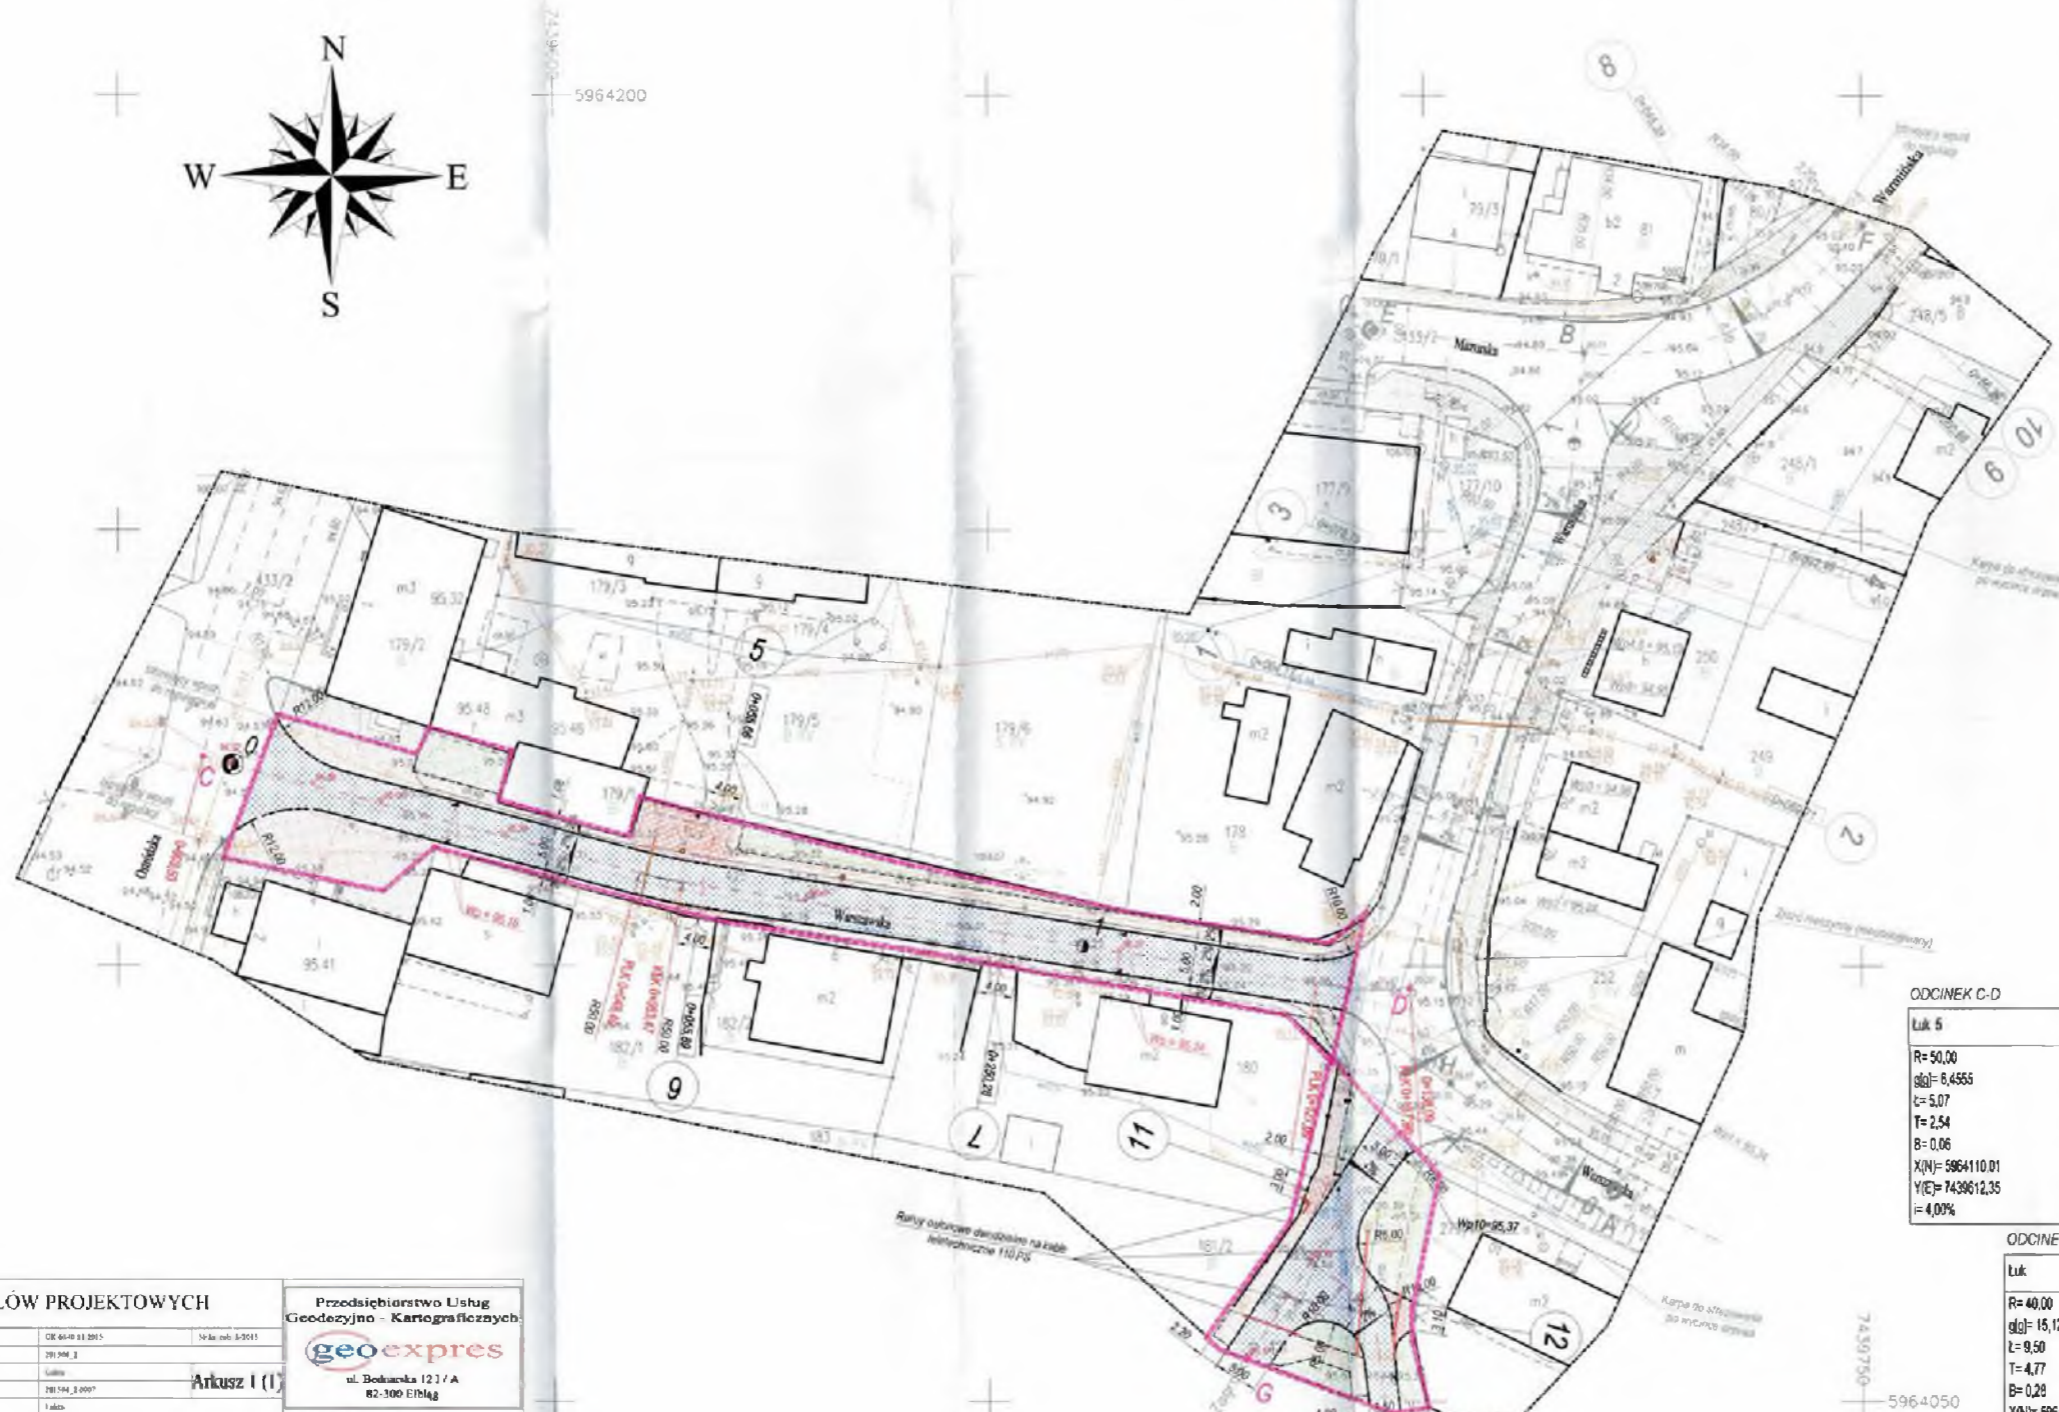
N
W
E
S
5964200
7439600
8
Warmińska
Mazurska
B
E
F
A
C
D
G
H
3
5
10
9
2
6
7
11
12
177/9
177/10
179/2
179/3
179/4
179/5
179/6
179/1
178
182/1
182/2
180
181/2
183
248/5
248/1
248/2
249
250
252
433/2
433/2
m3
m2
Warszawska
Osiedlowa
ODCINEK C-D
Łuk 5
R= 50,00
g[g]= 6,4555
Ł= 5,07
T= 2,54
B= 0,06
X(N)= 5964110.01
Y(E)= 7439612,35
i= 4,00%
ODCINE
Łuk
R= 40,00
g[g]= 15,1
Ł= 9,50
T= 4,77
B= 0,28
5964050
7439750
Wp10=95,37
Rury osłonowe dzielone na kable telefoniczne 110 PS
Skarpa do złagodzenia po wycince drzewa
Zjazd mieszany (niedotyczący)
ŁÓW PROJEKTOWYCH
Arkusz 1 (1)
Przedsiębiorstwo Usług Geodezyjno - Kartograficznych
geoexpres
ul. Bednarska 12 J / A
82-300 Elbląg